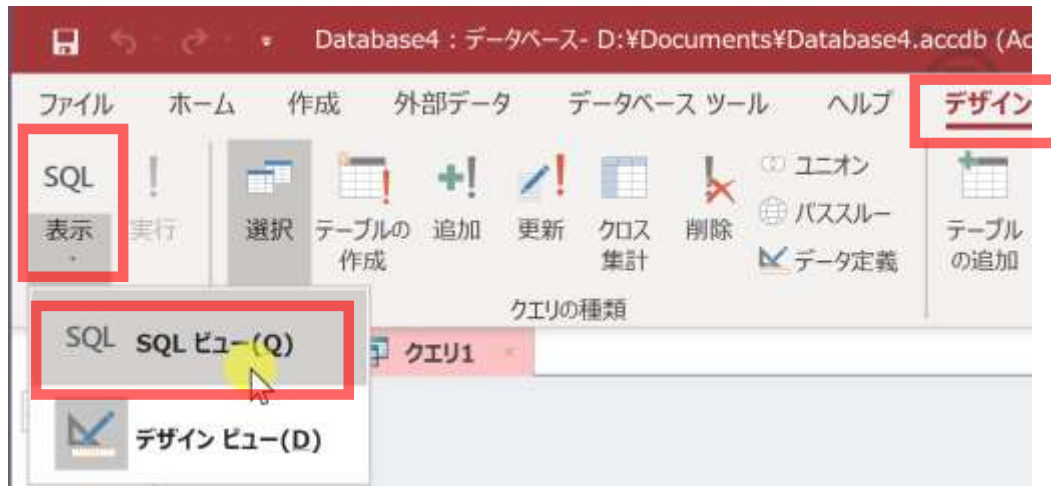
Database4 : データベース- D:¥Documents¥Database4.accdb (Ac

ファイル ホーム 作成 外部データ データベース ツール ヘルプ デザイン

SQL
表示
実行
選択
テーブルの作成
追加
更新
クロス集計
削除
ユニオン
パススルー
データ定義
テーブルの追加
クエリの種類

SQL SQL ビュー(Q)
デザイン ビュー(D)

クエリ1